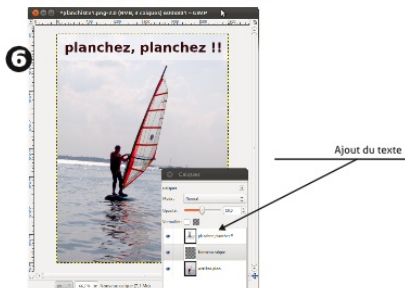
*planche1.png-1.0 (RVB, 3 calques) 600x800 – GIMP

6

planchez, planchez !!

Calques

Calques

Mode : Normal

Opacité : 100,0

Verrouiller :

planchez, planchez !!

Nouveau calque

arrière-plan

Ajout du texte

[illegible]